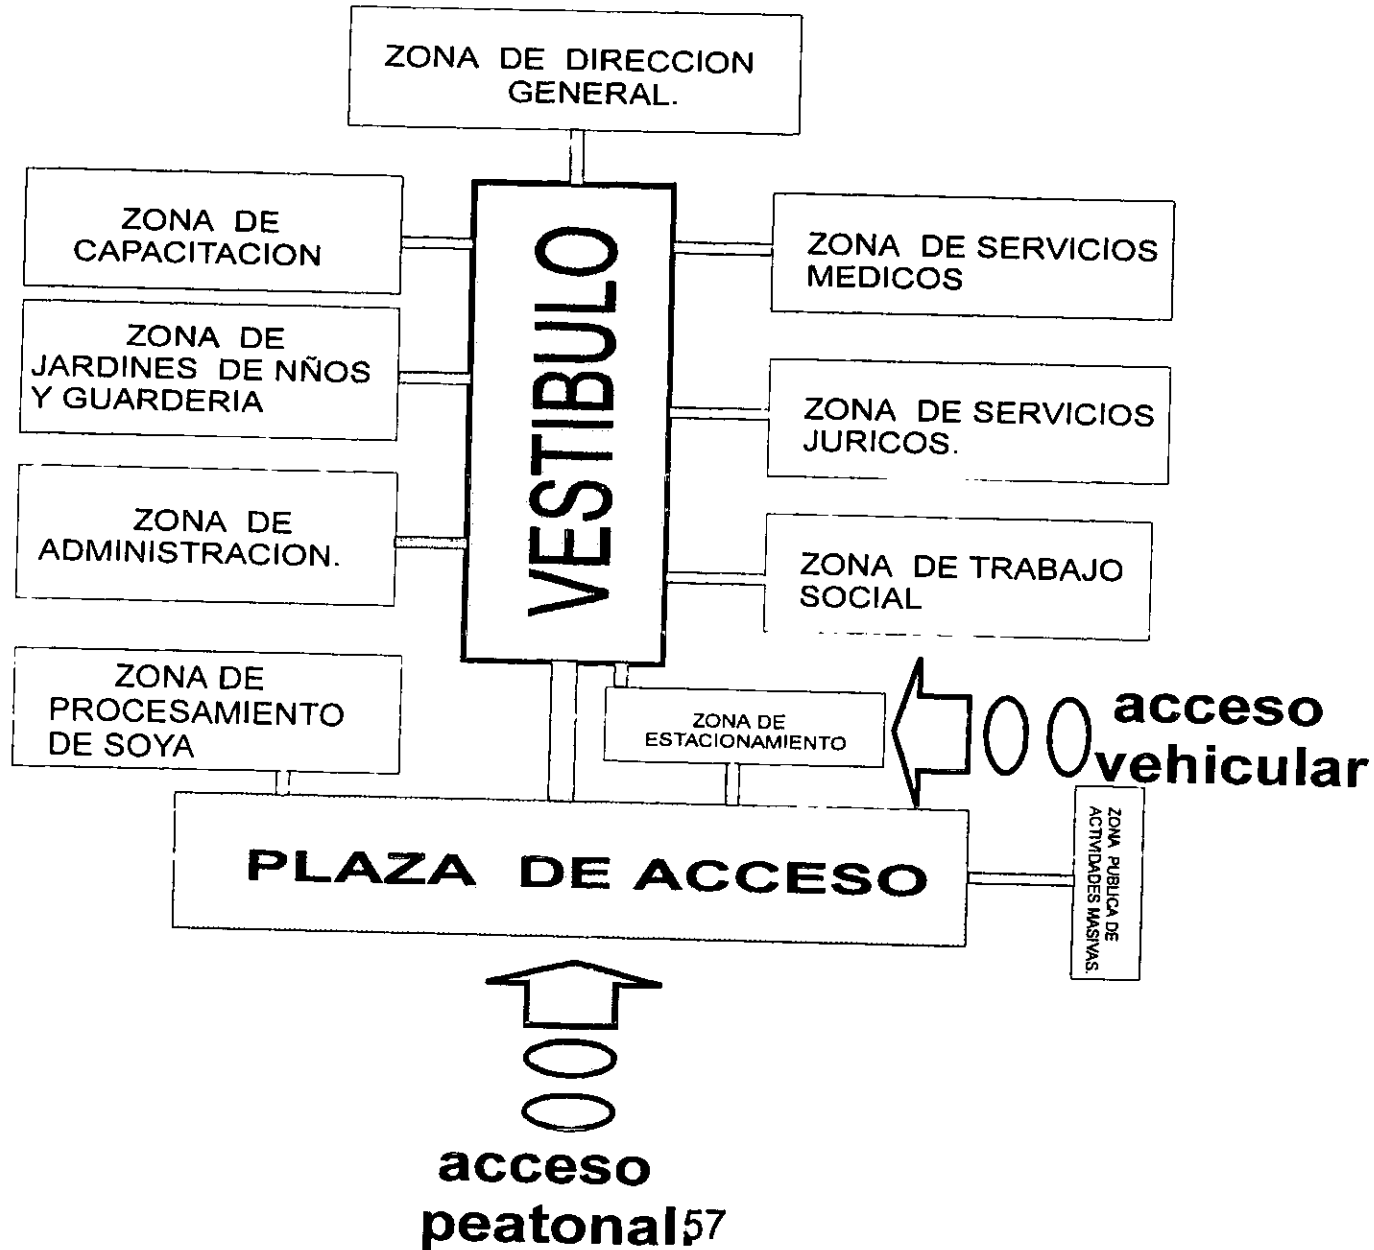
ZONA DE DIRECCION GENERAL.

ZONA DE CAPACITACION

ZONA DE JARDINES DE NÑOS Y GUARDERIA

ZONA DE ADMINISTRACION.

ZONA DE PROCESAMIENTO DE SOYA

VESTIBULO

ZONA DE SERVICIOS MEDICOS

ZONA DE SERVICIOS JURICOS.

ZONA DE TRABAJO SOCIAL

ZONA DE ESTACIONAMIENTO

acceso vehicular

PLAZA DE ACCESO

ZONA PUBLICA DE ACTIVIDADES MASIVAS.

acceso peatonal

57